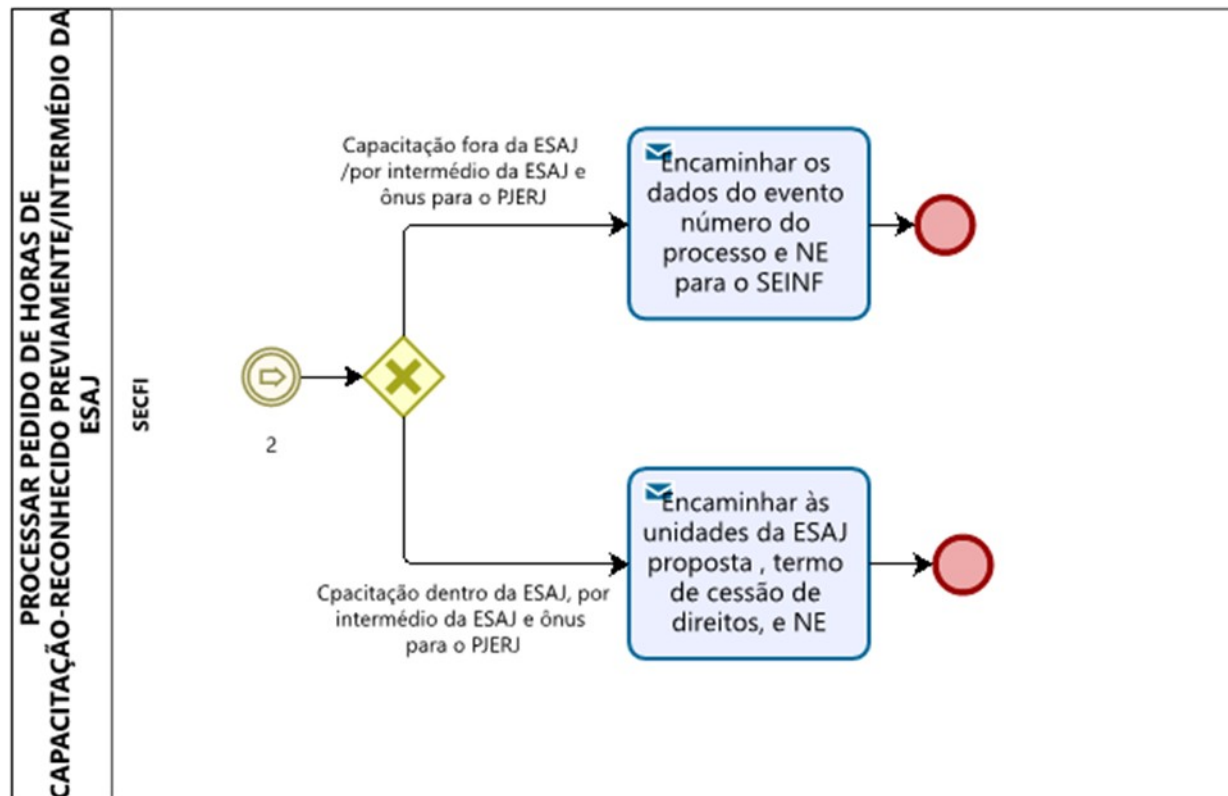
PROCESSAR PEDIDO DE HORAS DE CAPACITAÇÃO-RECONHECIDO PREVIAMENTE/INTERMÉDIO DA ESAJ

SECFI

2

Capacitação fora da ESAJ /por intermédio da ESAJ e ônus para o PJERJ

Encaminhar os dados do evento número do processo e NE para o SEINF

Cpacitação dentro da ESAJ, por intermédio da ESAJ e ônus para o PJERJ

Encaminhar às unidades da ESAJ proposta , termo de cessão de direitos, e NE